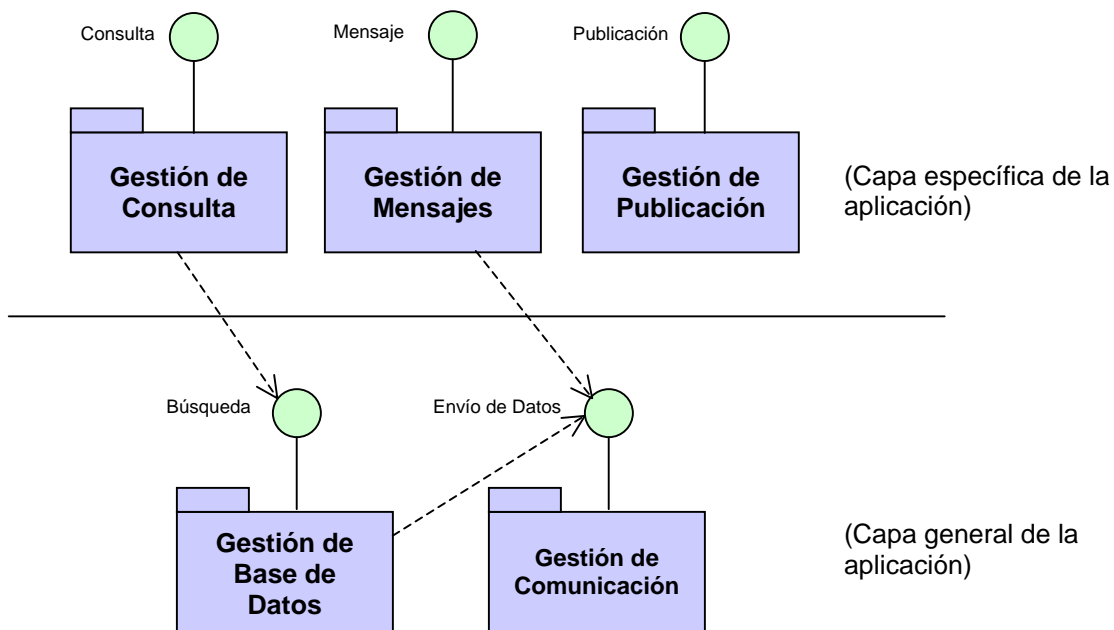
Consulta

Mensaje

Publicación

Gestión de Consulta

Gestión de Mensajes

Gestión de Publicación

(Capa específica de la aplicación)

Búsqueda

Envío de Datos

Gestión de Base de Datos

Gestión de Comunicación

(Capa general de la aplicación)